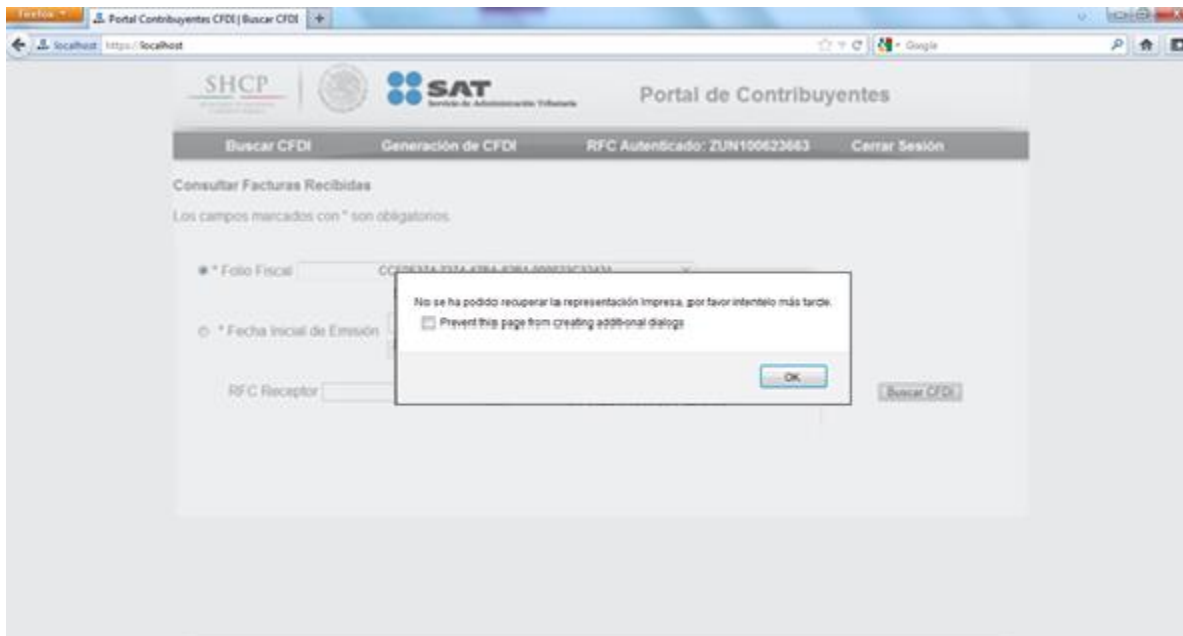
Firefox

Portal Contribuyentes CFDI | Buscar CFDI

localhost https://localhost

Google

SHCP

SAT
Servicio de Administración Tributaria

Portal de Contribuyentes

Buscar CFDI

Generación de CFDI

RFC Autenticado: ZUN100623663

Cerrar Sesión

Consultar Facturas Recibidas

Los campos marcados con * son obligatorios.

* Folio Fiscal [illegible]

* Fecha Inicial de Emisión

RFC Receptor

Buscar CFDI

No se ha podido recuperar la representación impresa, por favor intentelo más tarde.

Prevent this page from creating additional dialogs

OK